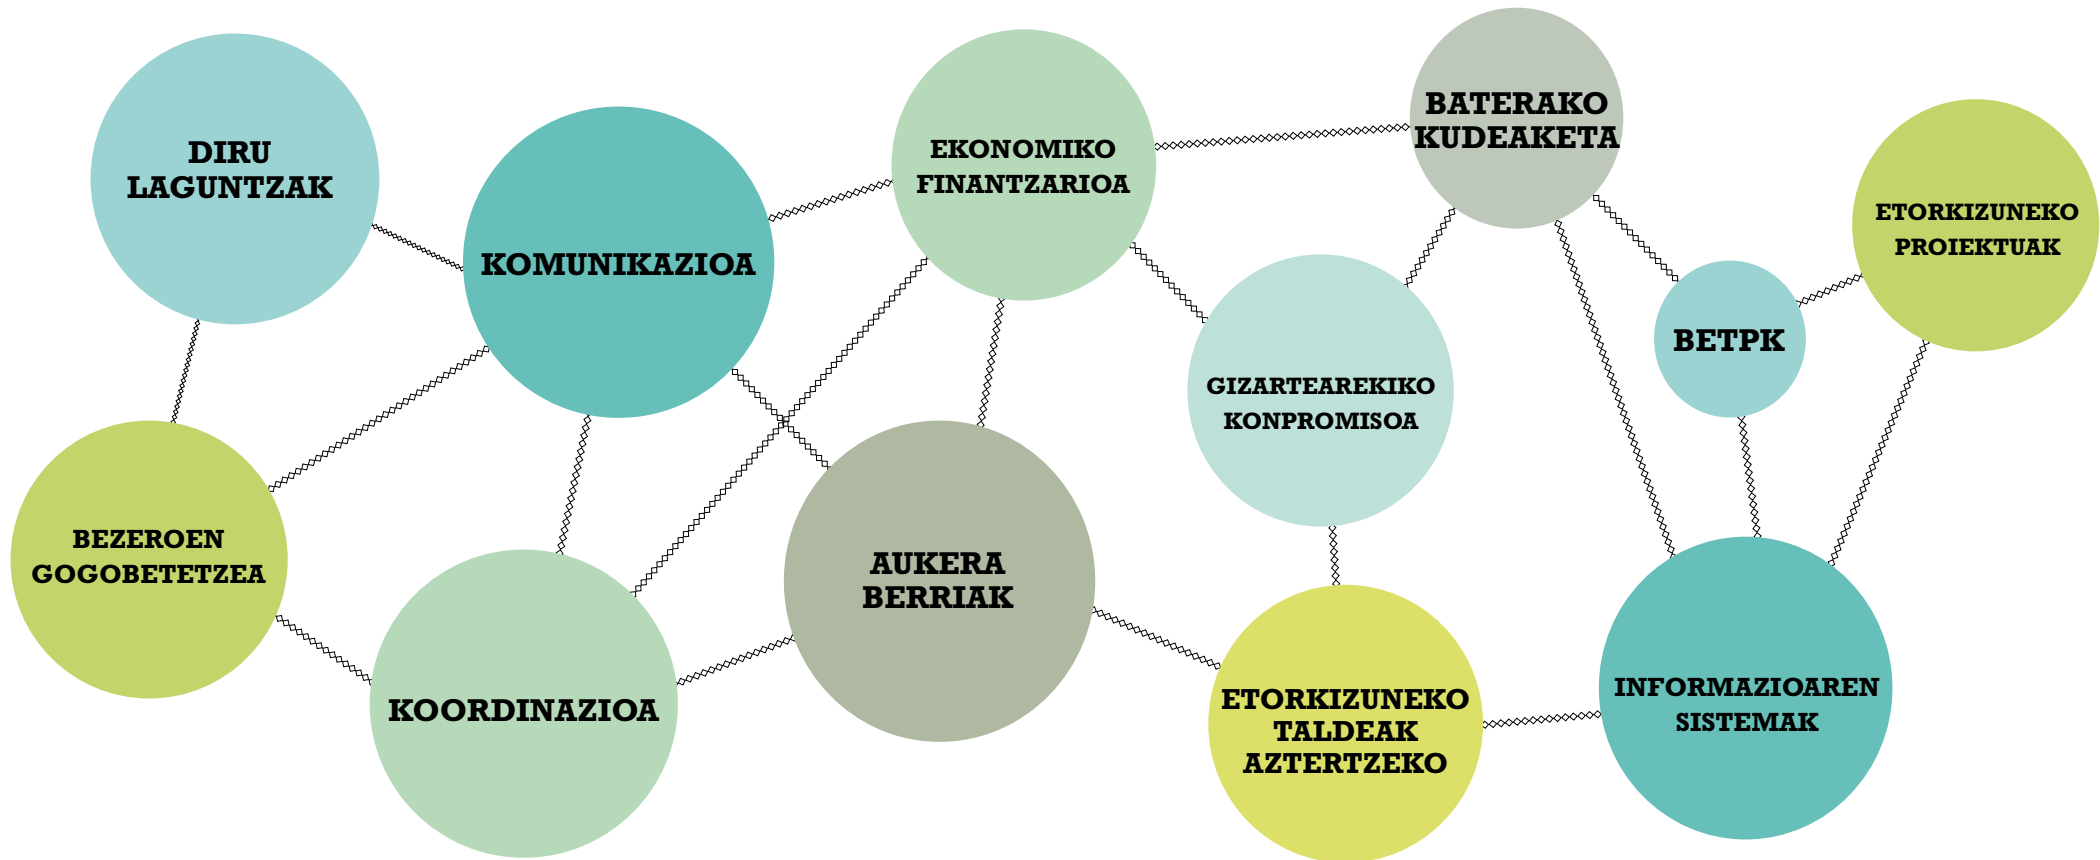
DIRU LAGUNTZAK

KOMUNIKAZIOA

EKONOMIKO FINANTZARIOA

BATERAKO KUDEAKETA

ETORKIZUNEKO PROIEKTUAK

BETPK

GIZARTEAREKIKO KONPROMISOA

BEZEROEN GOGOBETETZEA

AUKERA BERRIAK

KOORDINAZIOA

ETORKIZUNEKO TALDEAK AZTERTZEKO

INFORMAZIOAREN SISTEMAK